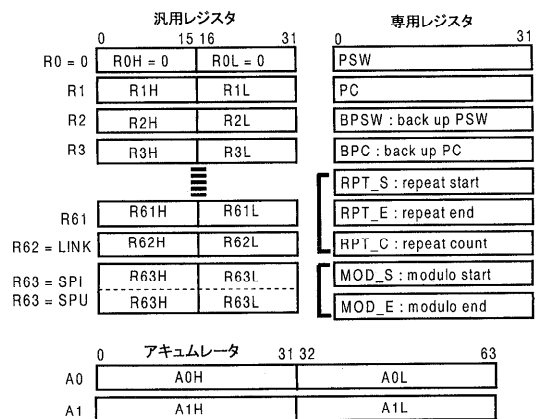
汎用レジスタ

0 15 16 31

R0 = 0 | R0H = 0 | R0L = 0

R1 | R1H | R1L

R2 | R2H | R2L

R3 | R3H | R3L

R61 | R61H | R61L

R62 = LINK | R62H | R62L

R63 = SPI | R63H | R63L

R63 = SPU | R63H | R63L

専用レジスタ

0 31

PSW

PC

BPSW : back up PSW

BPC : back up PC

RPT_S : repeat start

RPT_E : repeat end

RPT_C : repeat count

MOD_S : modulo start

MOD_E : modulo end

アキュムレータ

0 31 32 63

A0 | A0H | A0L

A1 | A1H | A1L